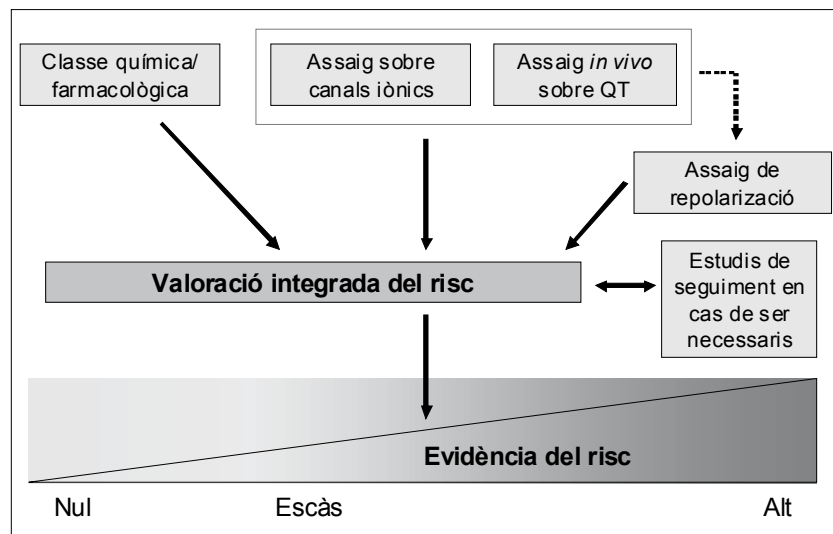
Classe química/ farmacològica

Assaig sobre canals iònics

Assaig *in vivo* sobre QT

Assaig de repolarizació

Valoració integrada del risc

Estudis de seguiment en cas de ser necessaris

Evidència del risc

Nul

Escàs

Alt